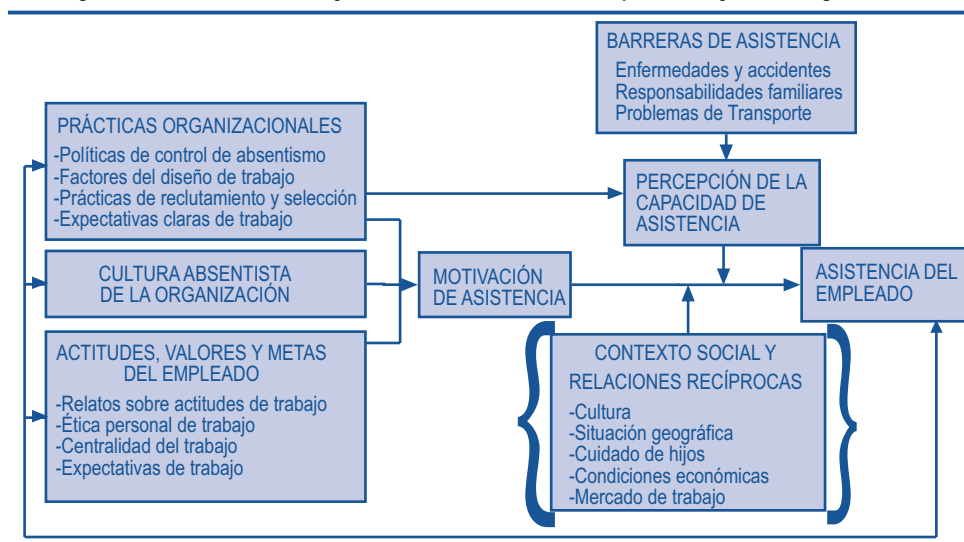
BARRERAS DE ASISTENCIA
Enfermedades y accidentes
Responsabilidades familiares
Problemas de Transporte

PRÁCTICAS ORGANIZACIONALES
-Políticas de control de absentismo
-Factores del diseño de trabajo
-Prácticas de reclutamiento y selección
-Expectativas claras de trabajo

PERCEPCIÓN DE LA CAPACIDAD DE ASISTENCIA

CULTURA ABSENTISTA DE LA ORGANIZACIÓN

MOTIVACIÓN DE ASISTENCIA

ASISTENCIA DEL EMPLEADO

ACTITUDES, VALORES Y METAS DEL EMPLEADO
-Relatos sobre actitudes de trabajo
-Ética personal de trabajo
-Centralidad del trabajo
-Expectativas de trabajo

CONTEXTO SOCIAL Y RELACIONES RECÍPROCAS
-Cultura
-Situación geográfica
-Cuidado de hijos
-Condiciones económicas
-Mercado de trabajo